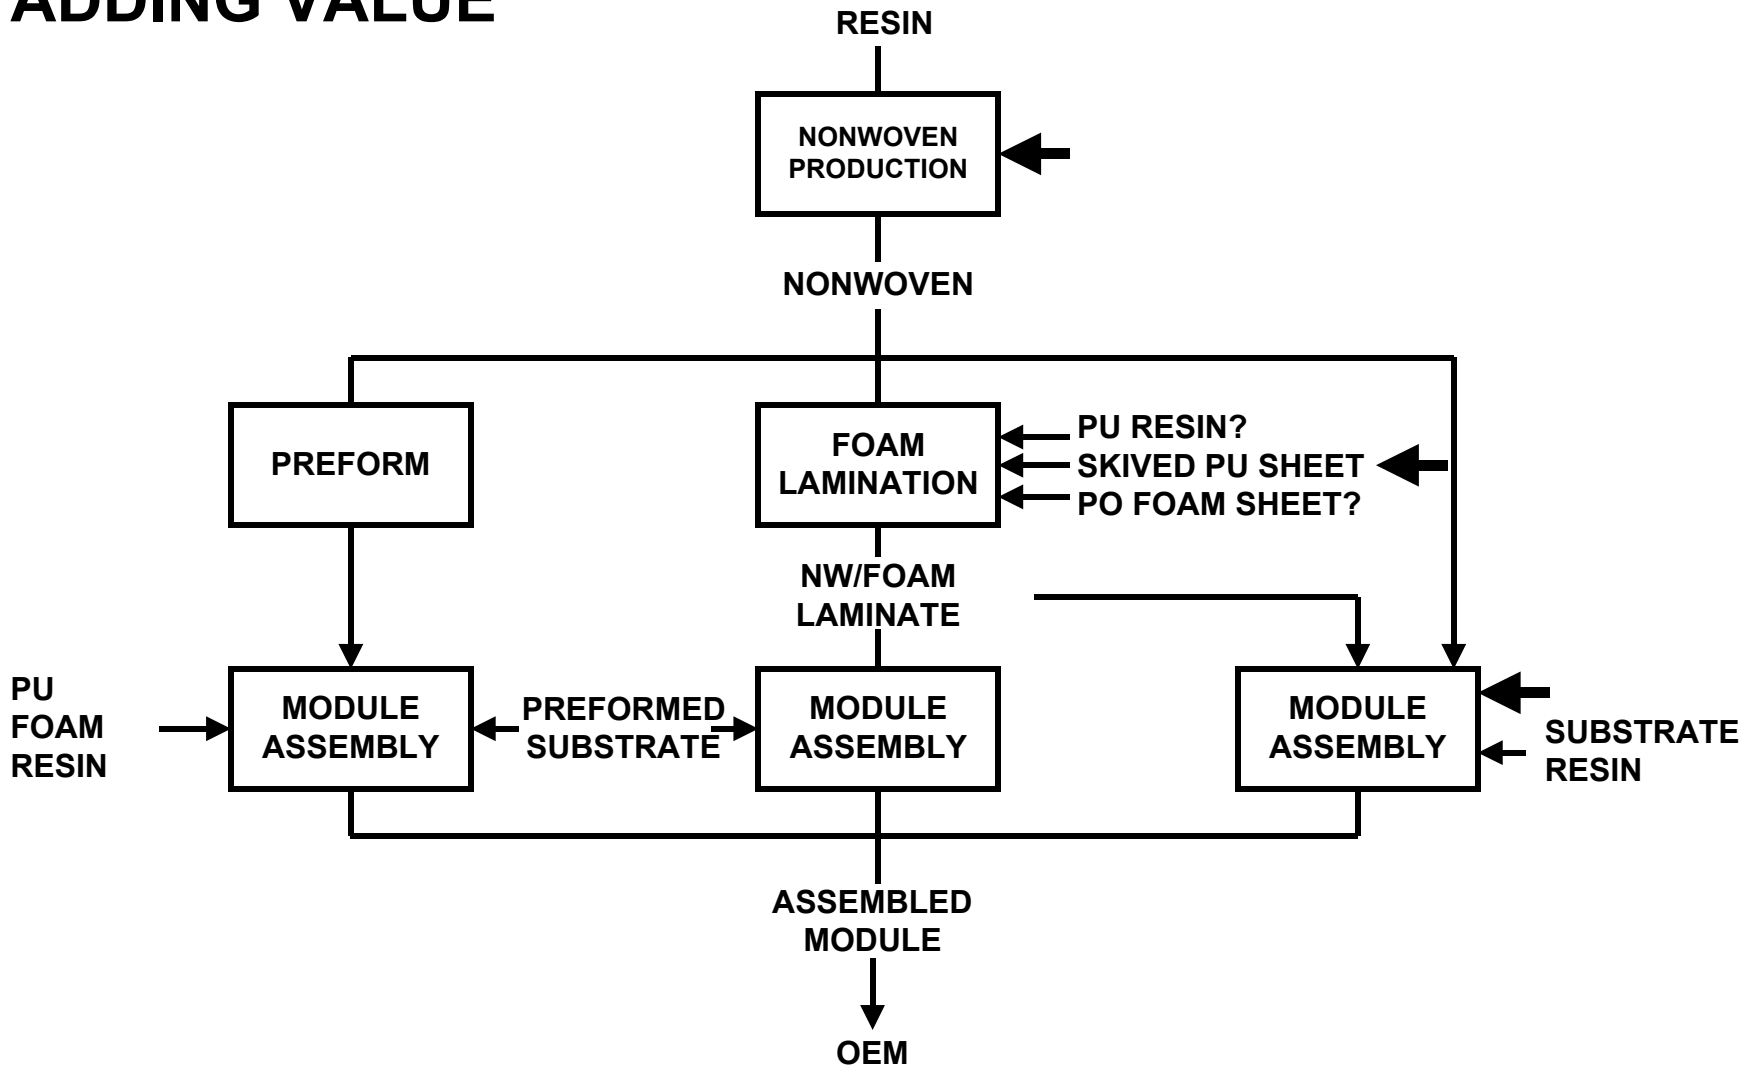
ADDING VALUE

RESIN

NONWOVEN PRODUCTION

NONWOVEN

PREFORM

FOAM LAMINATION

PU RESIN?
SKIVED PU SHEET
PO FOAM SHEET?

NW/FOAM LAMINATE

PU FOAM RESIN

MODULE ASSEMBLY

PREFORMED SUBSTRATE

MODULE ASSEMBLY

MODULE ASSEMBLY

SUBSTRATE RESIN

ASSEMBLED MODULE

OEM